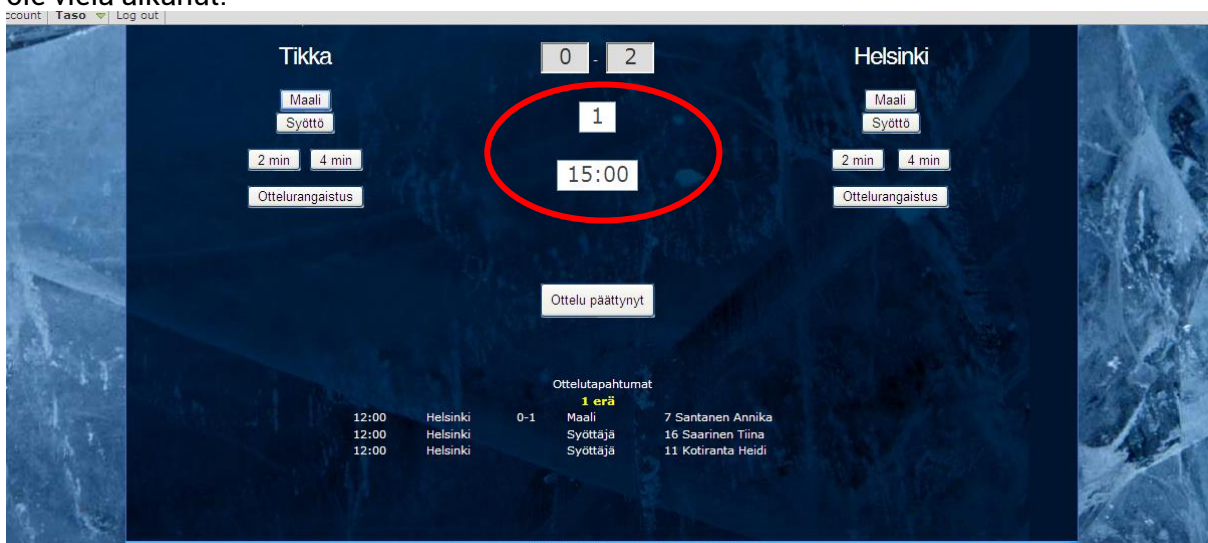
ole vielä alkanut.

ccount | Taso | Log out

Tikka

0 - 2

Helsinki

Maali
Syöttö

1

Maali
Syöttö

2 min 4 min

15:00

2 min 4 min

Ottelurangaistus

Ottelurangaistus

Ottelu päättynyt

Ottelutapahtumat
1 erä

| 12:00 | Helsinki | 0-1 | Maali | 7 Santanen Annika |
|---|---|---|---|---|
| 12:00 | Helsinki | | Syöttäjä | 16 Saarinen Tiina |
| 12:00 | Helsinki | | Syöttäjä | 11 Kotiranta Heidi |